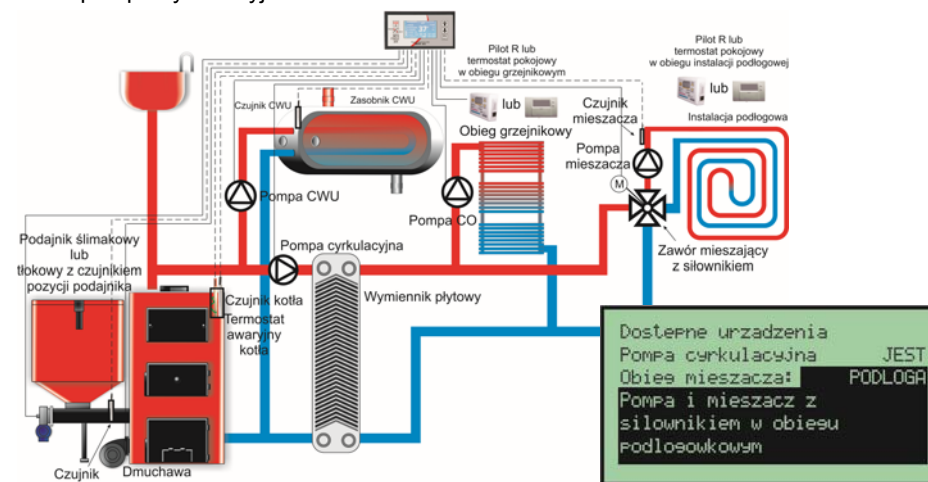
Pilot R lub termostat pokojowy w obiegu grzejnikowym

Pilot R lub termostat pokojowy w obiegu instalacji podłogowej

lub

lub

Czujnik CWU

Zasobnik CWU

Obieg grzejnikowy

Czujnik mieszacza

Instalacja podłogowa

Pompa mieszacza

M

Pompa CWU

Pompa CO

Zawór mieszający z siłownikiem

Pompa cyrkulacyjna

Podajnik ślimakowy lub tłokowy z czujnikiem pozycji podajnika

Czujnik kotła

Termostat awaryjny kotła

Wymiennik płytowy

Czujnik

Dmuchawa

Dostepne urzadzenia
Pompa cyrkulacyjna JEST
Obieg mieszacza: PODLOGA
Pompa i mieszacz z siłownikiem w obiegu podlogowkowym